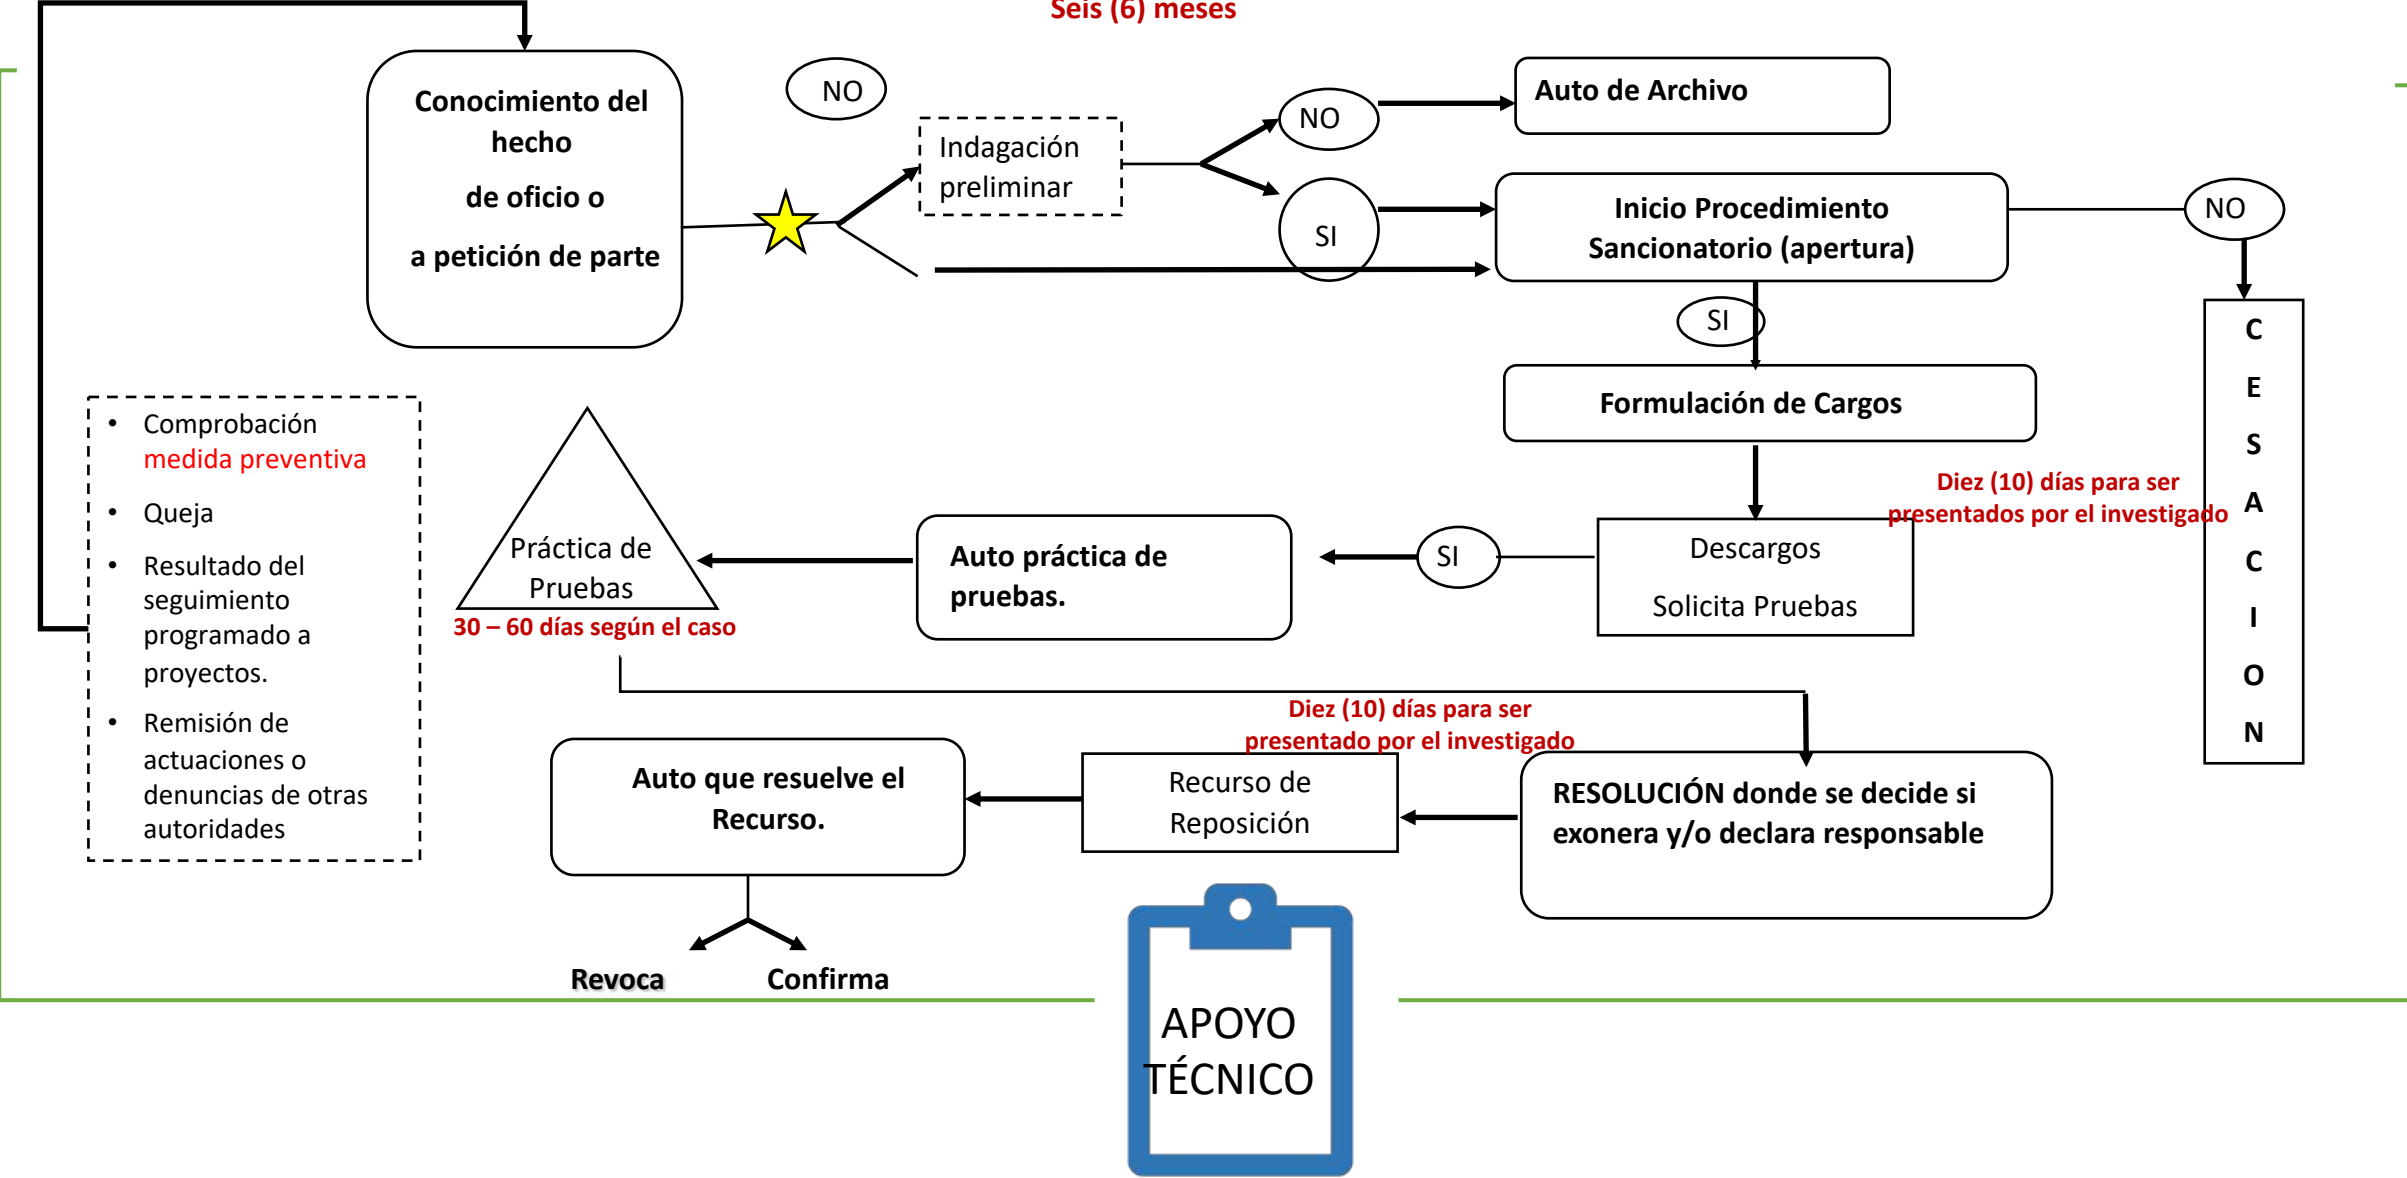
Seis (6) meses

Conocimiento del hecho de oficio o a petición de parte

NO

Indagación preliminar

NO

Auto de Archivo

SI

Inicio Procedimiento Sancionatorio (apertura)

NO

C E S A C I O N

SI

Formulación de Cargos

Diez (10) días para ser presentados por el investigado

Descargos

Solicita Pruebas

SI

Auto práctica de pruebas.

Práctica de Pruebas

30 – 60 días según el caso

- Comprobación medida preventiva
- Queja
- Resultado del seguimiento programado a proyectos.
- Remisión de actuaciones o denuncias de otras autoridades

Diez (10) días para ser presentado por el investigado

RESOLUCIÓN donde se decide si exonera y/o declara responsable

Recurso de Reposición

Auto que resuelve el Recurso.

Revoca

Confirma

APOYO TÉCNICO